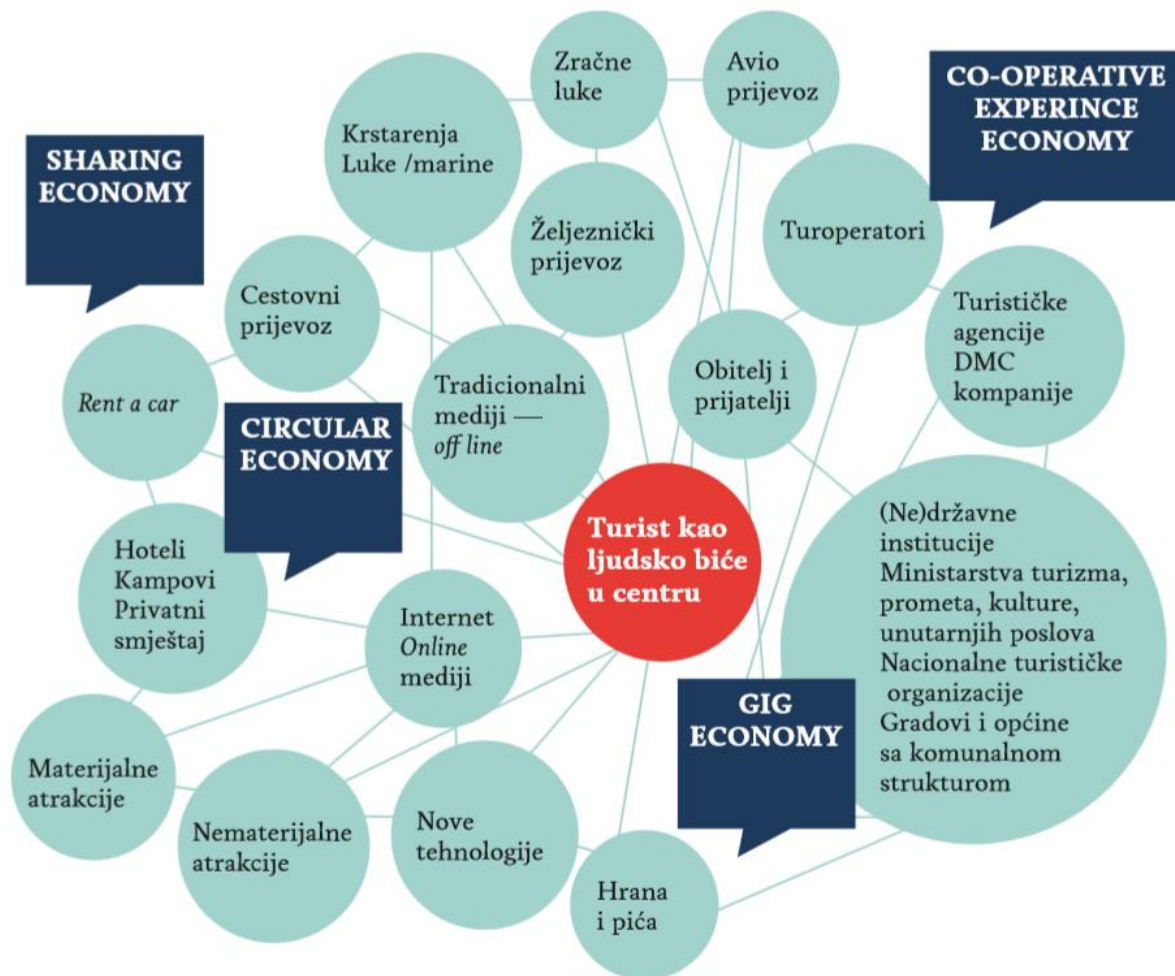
SHARING ECONOMY

Krstarenja Luke /marine

Zračne luke

Avio prijevoz

CO-OPERATIVE EXPERINCE ECONOMY

Željeznički prijevoz

Turoperatori

Cestovni prijevoz

Turističke agencije DMC kompanije

Rent a car

Tradicionalni mediji — off line

Obitelj i prijatelji

CIRCULAR ECONOMY

Turist kao ljudsko biće u centru

Hoteli Kampovi Privatni smještaj

Internet Online mediji

(Ne)državne institucije Ministarstva turizma, prometa, kulture, unutarnjih poslova Nacionalne turističke organizacije Gradovi i općine sa komunalnom strukturom

GIG ECONOMY

Materijalne atrakcije

Nematerijalne atrakcije

Nove tehnologije

Hrana i pića